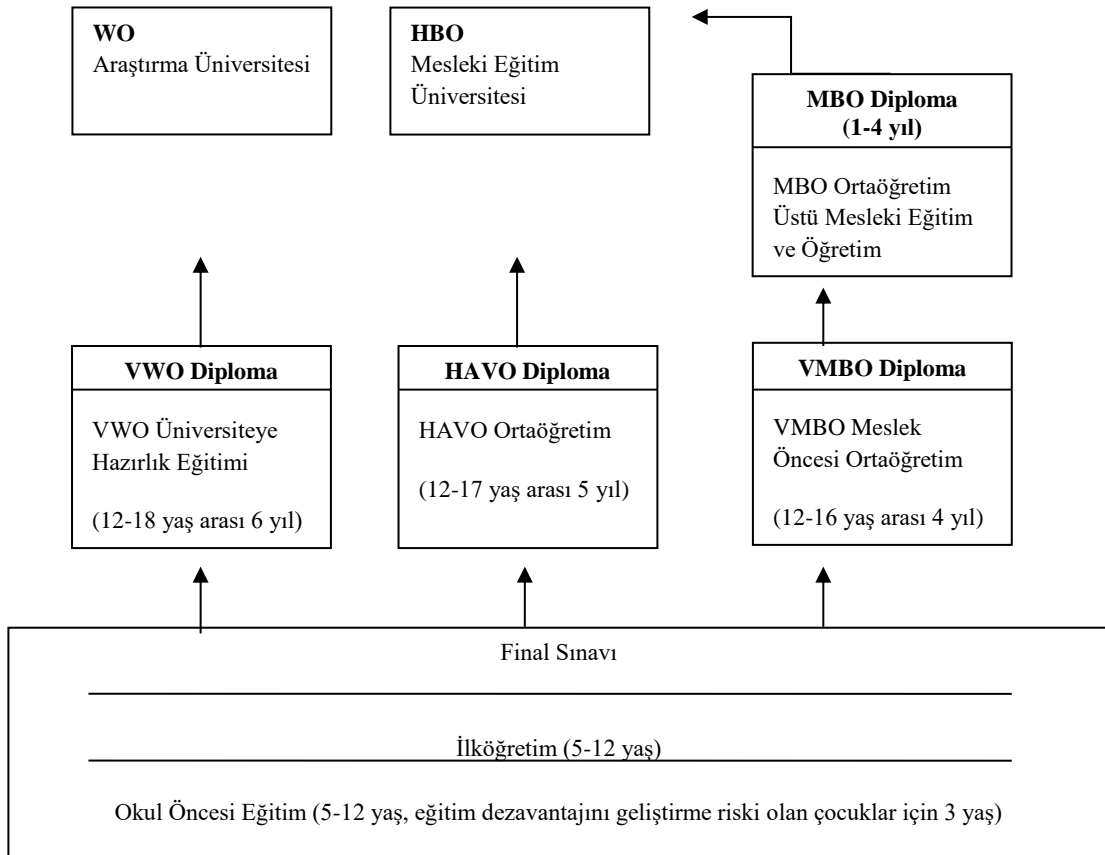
**WO**
Araştırma Üniversitesi

**HBO**
Mesleki Eğitim Üniversitesi

**MBO Diploma (1-4 yıl)**

MBO Ortaöğretim Üstü Mesleki Eğitim ve Öğretim

**VWO Diploma**

VWO Üniversiteye Hazırlık Eğitimi

(12-18 yaş arası 6 yıl)

**HAVO Diploma**

HAVO Ortaöğretim

(12-17 yaş arası 5 yıl)

**VMBO Diploma**

VMBO Meslek Öncesi Ortaöğretim

(12-16 yaş arası 4 yıl)

Final Sınavı

İlköğretim (5-12 yaş)

Okul Öncesi Eğitim (5-12 yaş, eğitim dezavantajını geliştirme riski olan çocuklar için 3 yaş)